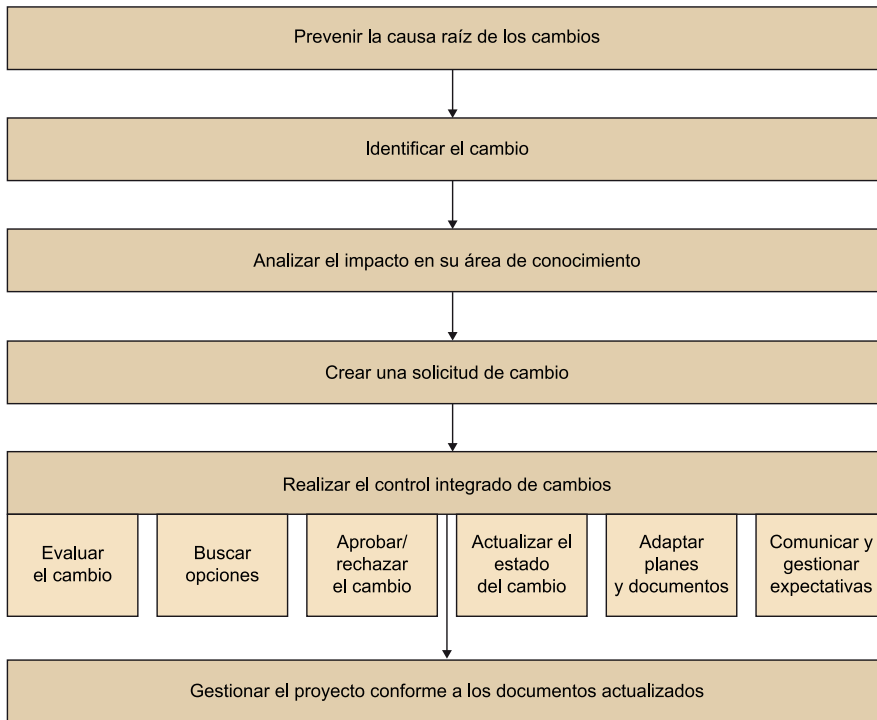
Prevenir la causa raíz de los cambios

Identificar el cambio

Analizar el impacto en su área de conocimiento

Crear una solicitud de cambio

Realizar el control integrado de cambios

Evaluar el cambio

Buscar opciones

Aprobar/ rechazar el cambio

Actualizar el estado del cambio

Adaptar planes y documentos

Comunicar y gestionar expectativas

Gestionar el proyecto conforme a los documentos actualizados